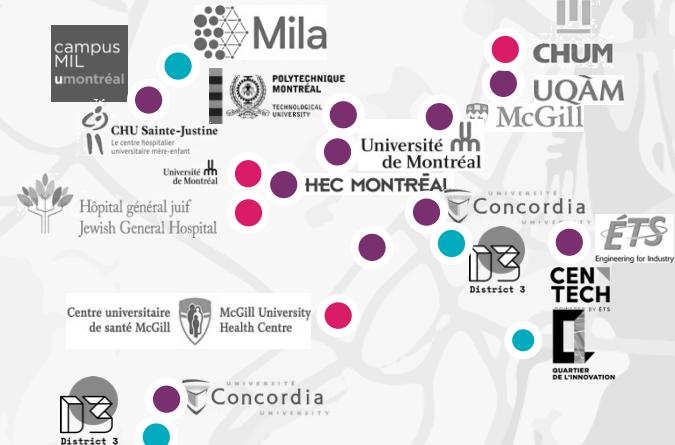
campus MIL umontréal

Mila

CHUM

UQÀM

McGill

POLYTECHNIQUE MONTRÉAL TECHNOLOGICAL UNIVERSITY

CHU Sainte-Justine Le centre hospitalier universitaire mère-enfant

Université de Montréal

Université de Montréal

HEC MONTRĒAL

Hôpital général juif Jewish General Hospital

UNIVERSITÉ Concordia UNIVERSITY

ÉTS Engineering for Industry

District 3

CENTECH PROPULSÉ PAR ÉTS

Centre universitaire de santé McGill

McGill University Health Centre

QUARTIER DE L'INNOVATION

UNIVERSITÉ Concordia UNIVERSITY

District 3